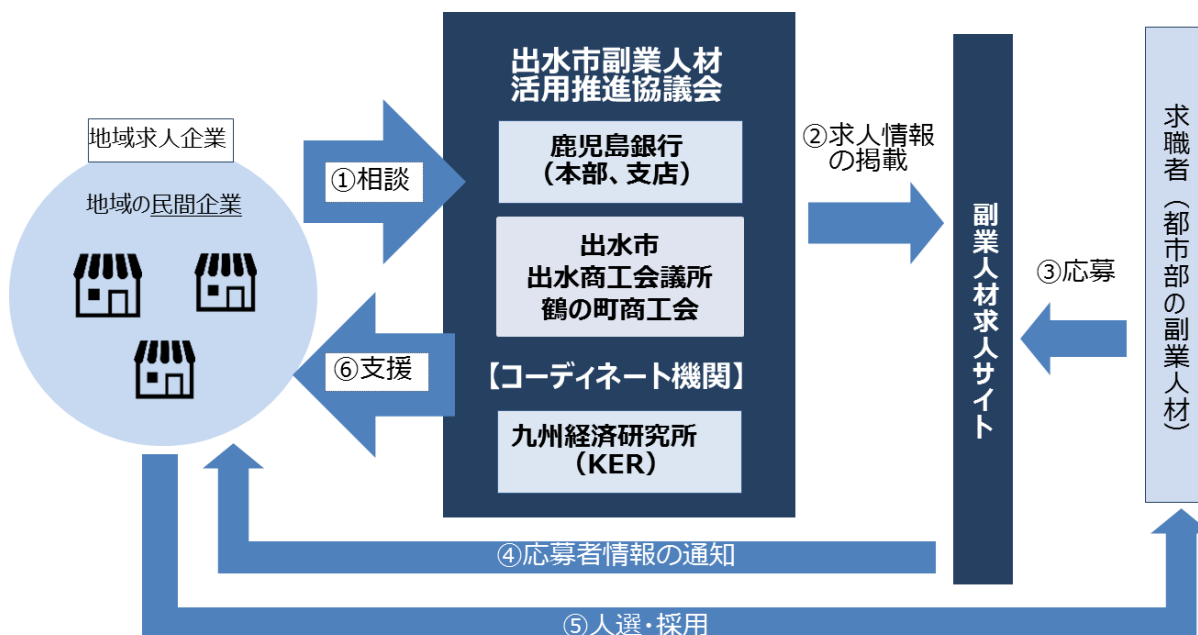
地域求人企業

地域の民間企業

①相談

⑥支援

出水市副業人材活用推進協議会

鹿児島銀行（本部、支店）

出水市
出水商工会議所
鶴の町商工会

【コーディネート機関】

九州経済研究所（KER）

②求人情報の掲載

副業人材求人サイト

③応募

求職者（都市部の副業人材）

④応募者情報の通知

⑤人選・採用